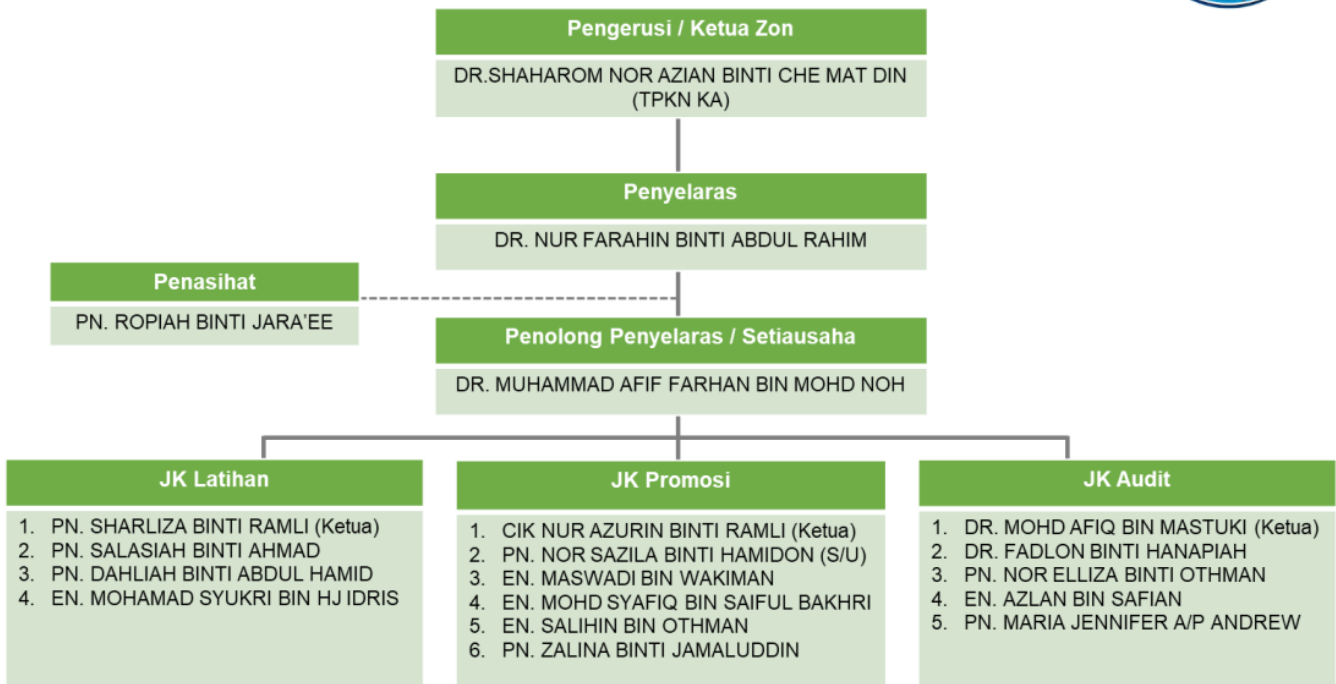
Pengerusi / Ketua Zon

DR.SHAHAROM NOR AZIAN BINTI CHE MAT DIN (TPKN KA)

Penyelaras

DR. NUR FARAHIN BINTI ABDUL RAHIM

Penasihat

PN. ROPIAH BINTI JARA'EE

Penolong Penyelaras / Setiausaha

DR. MUHAMMAD AFIF FARHAN BIN MOHD NOH

JK Latihan

1. PN. SHARLIZA BINTI RAMLI (Ketua)
2. PN. SALASIAH BINTI AHMAD
3. PN. DAHLIAH BINTI ABDUL HAMID
4. EN. MOHAMAD SYUKRI BIN HJ IDRIS

JK Promosi

1. CIK NUR AZURIN BINTI RAMLI (Ketua)
2. PN. NOR SAZILA BINTI HAMIDON (S/U)
3. EN. MASWADI BIN WAKIMAN
4. EN. MOHD SYAFIQ BIN SAIFUL BAKHRI
5. EN. SALIHIN BIN OTHMAN
6. PN. ZALINA BINTI JAMALUDDIN

JK Audit

1. DR. MOHD AFIQ BIN MASTUKI (Ketua)
2. DR. FADLON BINTI HANAPIAH
3. PN. NOR ELLIZA BINTI OTHMAN
4. EN. AZLAN BIN SAFIAN
5. PN. MARIA JENNIFER A/P ANDREW